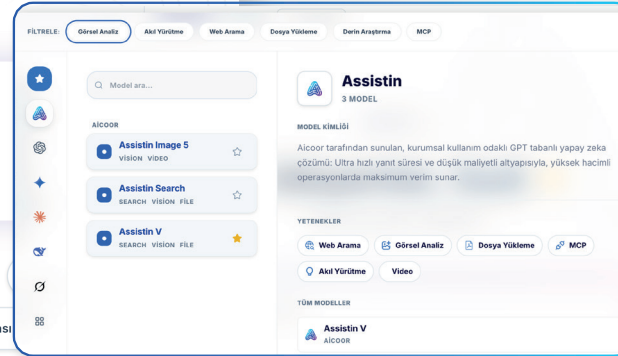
FİLTRELE: Görsel Analiz Akıl Yürütme Web Arama Dosya Yükleme Derin Araştırma MCP

Model ara...

AİCOOR

Assistin Image 5
VİSİON VİDEO

Assistin Search
SEARCH VİSİON FİLE

Assistin V
SEARCH VİSİON FİLE

Assistin
3 MODEL

MODEL KİMLİĞİ

Aicoor tarafından sunulan, kurumsal kullanım odaklı GPT tabanlı yapay zeka çözümü: Ultra hızlı yanıt süresi ve düşük maliyetli altyapısıyla, yüksek hacimli operasyonlarda maksimum verim sunar.

YETENEKLER

Web Arama Görsel Analiz Dosya Yükleme MCP Akıl Yürütme Video

TÜM MODELLER

Assistin V
AİCOOR